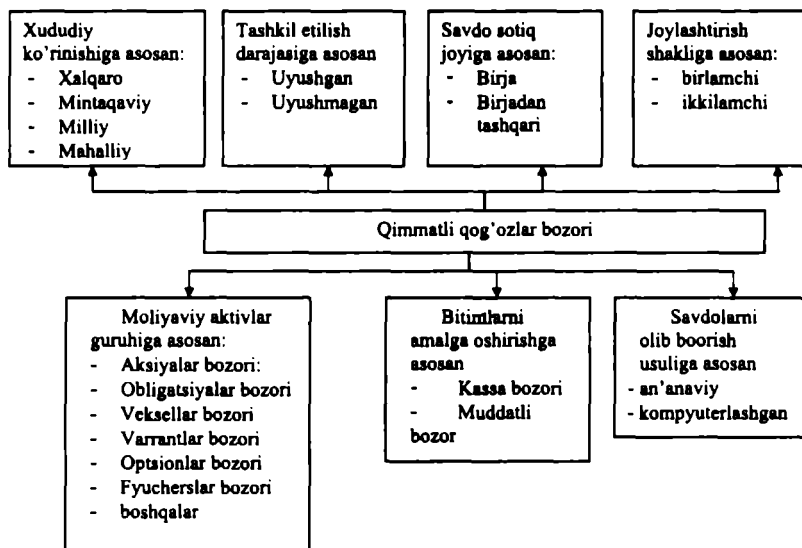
Xududiy ko'rinishiga asosan:
- Xalqaro
- Mintaqaviy
- Milliy
- Mahalliy

Tashkil etilish darajasiga asosan
- Uyushgan
- Uyushmagan

Savdo sotiq joyiga asosan:
- Birja
- Birjadan tashqari

Joylashtirish shakliga asosan:
- birlamchi
- ikkilamchi

Qimmatli qog'ozlar bozori

Moliyaviy aktivlar guruhiga asosan:
- Aksiyalar bozori:
- Obligatsiyalar bozori
- Veksellar bozori
- Varrantlar bozori
- Optsionlar bozori
- Fyucherslar bozori
- boshqalar

Bitimlarni amalga oshirishga asosan
- Kassa bozori
- Muddatli bozor

Savdolarni olib boorish usuliga asosan
- an'anaviy
- kompyuterlashgan